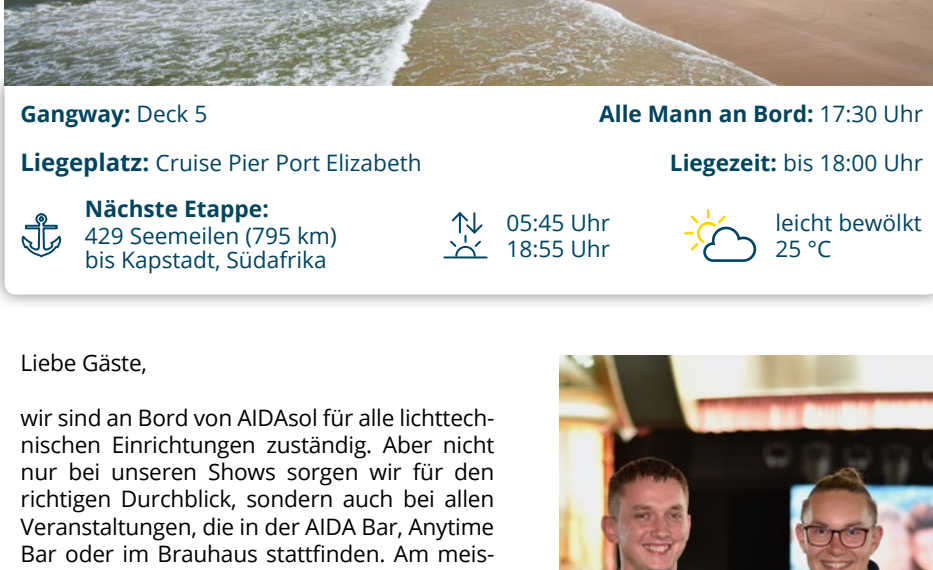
**Gangway:** Deck 5

**Alle Mann an Bord:** 17:30 Uhr

**Liegeplatz:** Cruise Pier Port Elizabeth

**Liegezeit:** bis 18:00 Uhr

**Nächste Etappe:**
429 Seemeilen (795 km)
bis Kapstadt, Südafrika

05:45 Uhr
18:55 Uhr

leicht bewölkt
25 °C

Liebe Gäste,

wir sind an Bord von AIDAsol für alle lichttechnischen Einrichtungen zuständig. Aber nicht nur bei unseren Shows sorgen wir für den richtigen Durchblick, sondern auch bei allen Veranstaltungen, die in der AIDA Bar, Anytime Bar oder im Brauhaus stattfinden. Am meis-